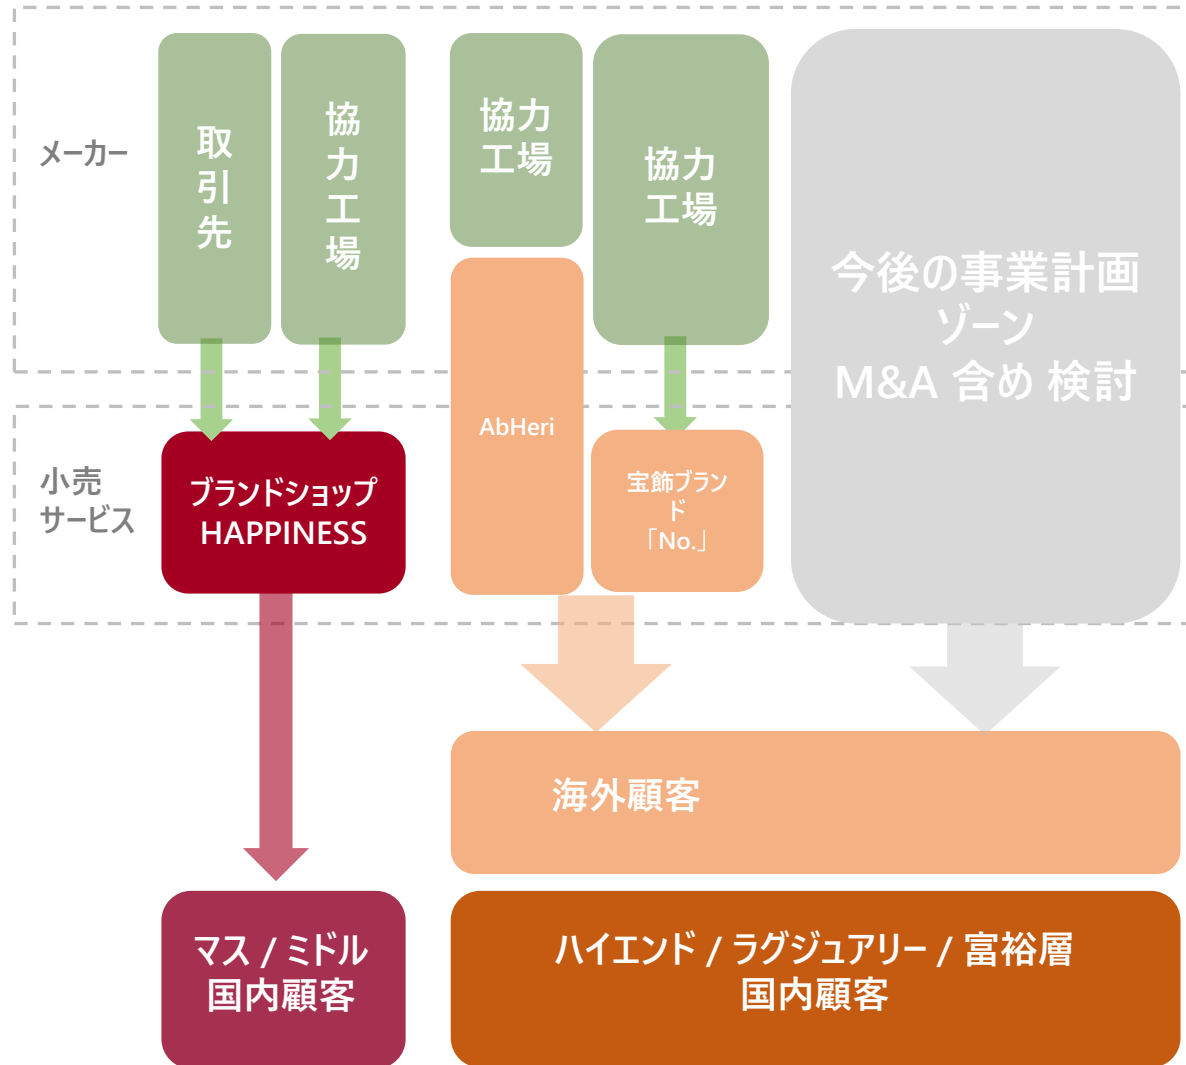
メーカー

取引先

協力工場

協力工場

協力工場

今後の事業計画ゾーン
M&A 含め 検討

小売
サービス

ブランドショップ
HAPPINESS

AbHeri

宝飾ブランド
「No.」

海外顧客

マス / ミドル
国内顧客

ハイエンド / ラグジュアリー / 富裕層
国内顧客